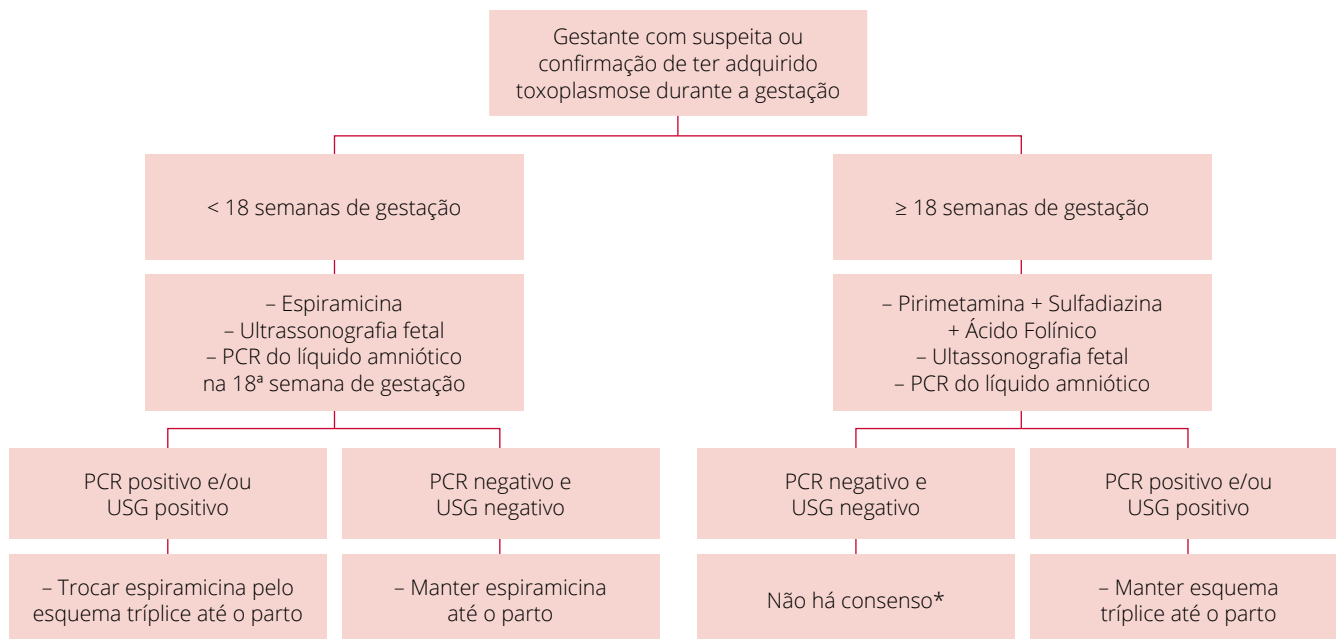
Gestante com suspeita ou confirmação de ter adquirido toxoplasmose durante a gestação

< 18 semanas de gestação

– Espiramicina
– Ultrassonografia fetal
– PCR do líquido amniótico na 18ª semana de gestação

PCR positivo e/ou USG positivo

– Trocar espiramicina pelo esquema tríplice até o parto

PCR negativo e USG negativo

– Manter espiramicina até o parto

≥ 18 semanas de gestação

– Pirimetamina + Sulfadiazina + Ácido Folínico
– Ultassonografia fetal
– PCR do líquido amniótico

PCR negativo e USG negativo

Não há consenso*

PCR positivo e/ou USG positivo

– Manter esquema tríplice até o parto